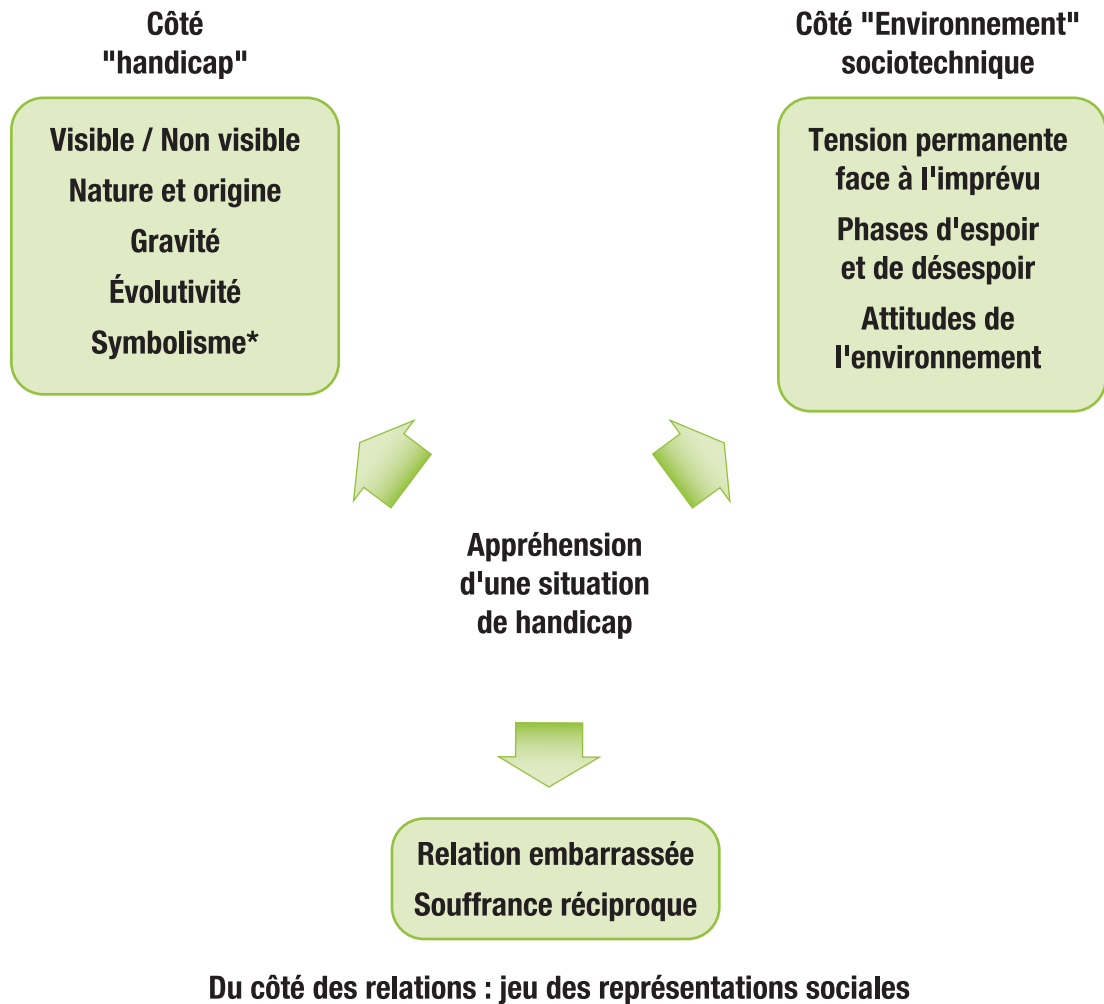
Côté "handicap"

Visible / Non visible
Nature et origine
Gravité
Évolutivité
Symbolisme*

Côté "Environnement" sociotechnique

Tension permanente face à l'imprévu
Phases d'espoir et de désespoir
Attitudes de l'environnement

Appréhension d'une situation de handicap

Relation embarrassée
Souffrance réciproque

Du côté des relations : jeu des représentations sociales